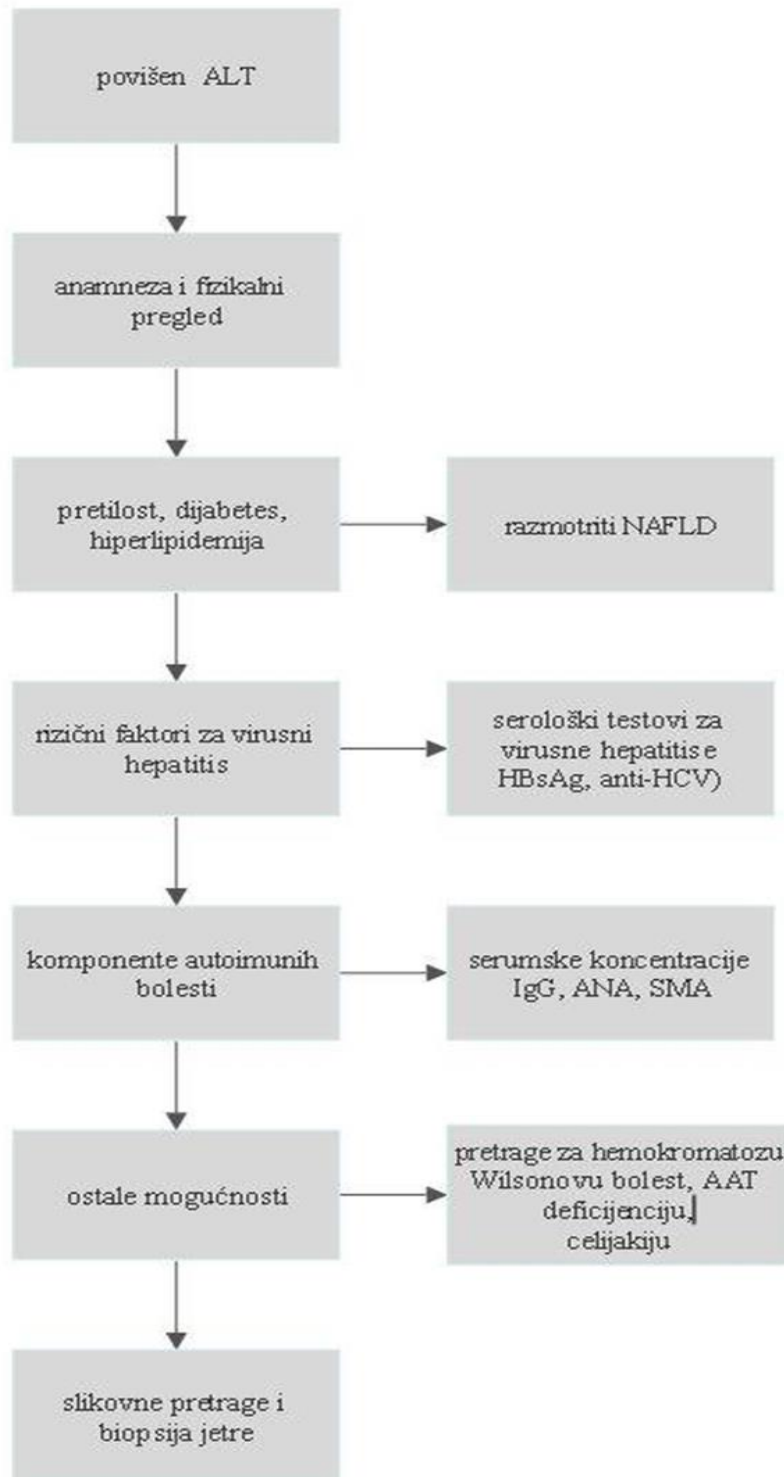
povišen ALT

anamneza i fizikalni pregled

pretilost, dijabetes, hiperlipidemija

razmotriti NAFLD

rizični faktori za virusni hepatitis

serološki testovi za virusne hepatitise HBsAg, anti-HCV)

komponente autoimunih bolesti

serumske koncentracije IgG, ANA, SMA

ostale mogućnosti

pretrage za hemokromatozu Wilsonovu bolest, AAT deficijenciju, celijakiju

slikovne pretrage i biopsija jetre